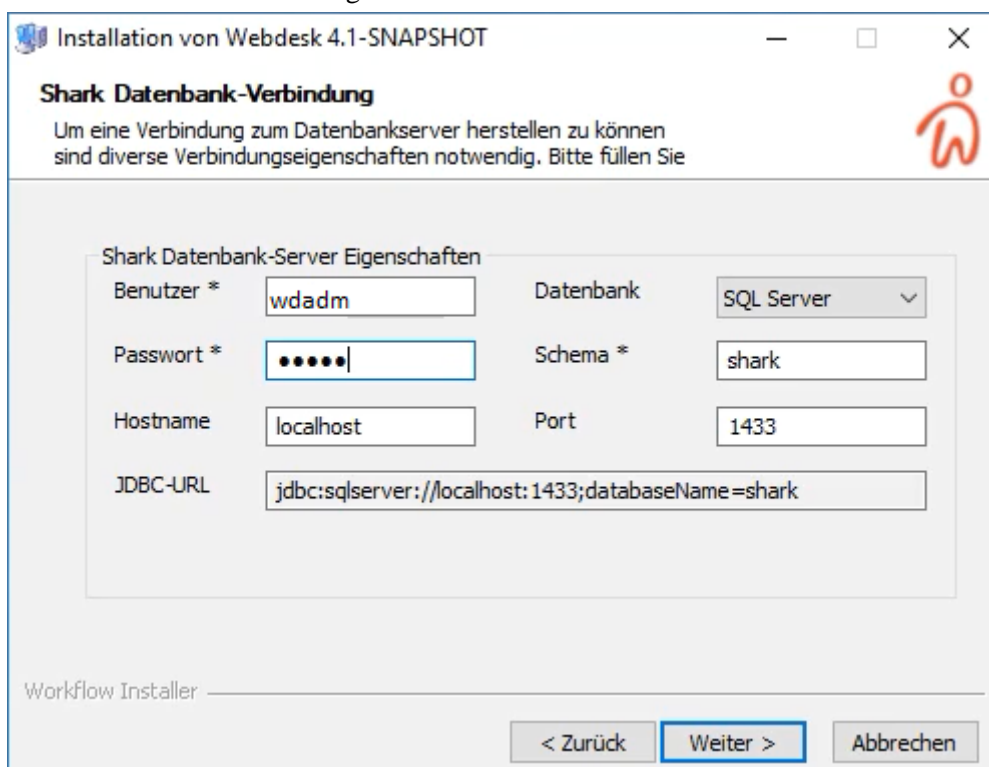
Installation von Webdesk 4.1-SNAPSHOT

Shark Datenbank-Verbindung

Um eine Verbindung zum Datenbankserver herstellen zu können sind diverse Verbindungseigenschaften notwendig. Bitte füllen Sie

Shark Datenbank-Server Eigenschaften

Benutzer * wdadm

Datenbank SQL Server

Passwort * •••••

Schema * shark

Hostname localhost

Port 1433

JDBC-URL jdbc:sqlserver://localhost:1433;databaseName=shark

Workflow Installer

< Zurück

Weiter >

Abbrechen